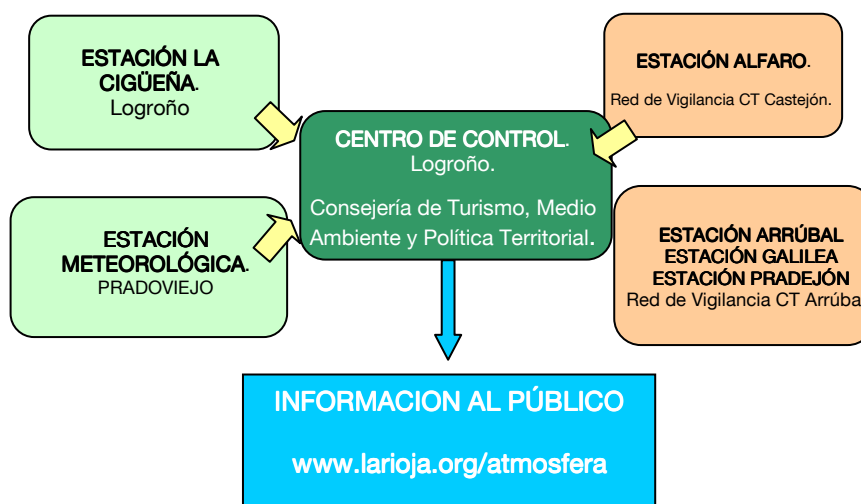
ESTACIÓN LA CIGÜEÑA.
Logroño

ESTACIÓN ALFARO.
Red de Vigilancia CT Castejón.

CENTRO DE CONTROL.
Logroño.

Consejería de Turismo, Medio Ambiente y Política Territorial.

ESTACIÓN METEOROLÓGICA.
PRADOVIEJO

ESTACIÓN ARRÚBAL
ESTACIÓN GALILEA
ESTACIÓN PRADEJÓN
Red de Vigilancia CT Arrúba

INFORMACION AL PÚBLICO

www.larioja.org/atmosfera